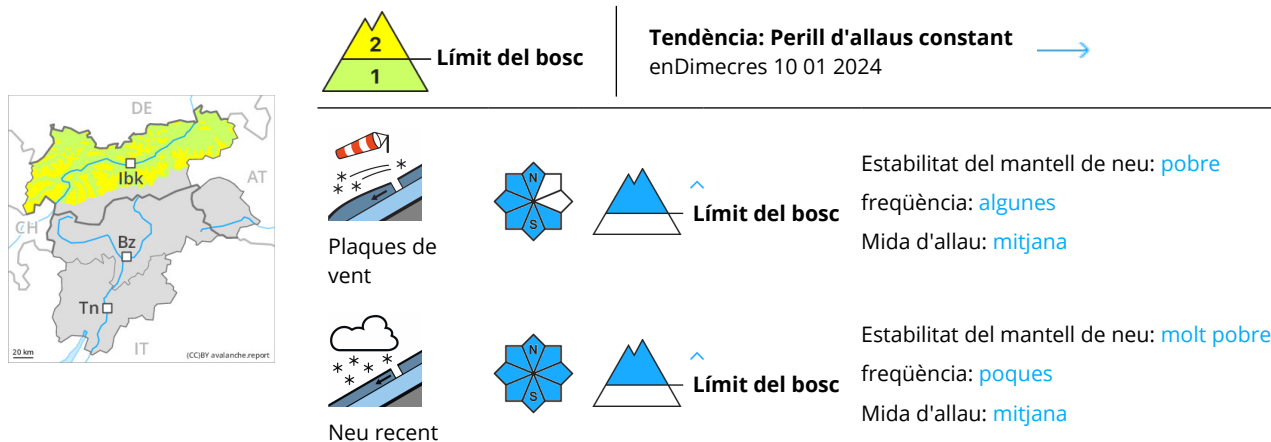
DE
AT
CH
Ibk
Bz
Tn
IT
20 km
(CC)BY avalanche.report

2
1
Límit del bosc

Tendència: Perill d'allaus constant
enDimecres 10 01 2024

Plaques de vent
N
S
Límit del bosc
Estabilitat del mantell de neu: pobre
freqüència: algunes
Mida d'allau: mitjana

Neu recent
N
S
Límit del bosc
Estabilitat del mantell de neu: molt pobre
freqüència: poques
Mida d'allau: mitjana